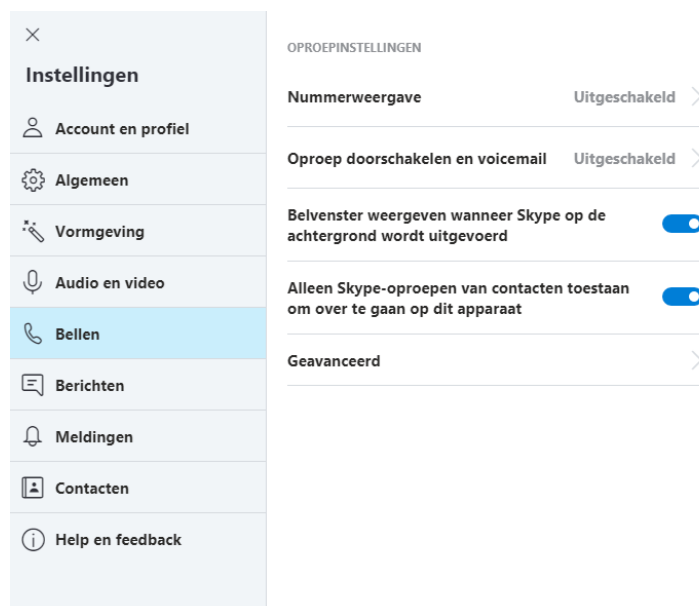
×

Instellingen

Account en profiel

Algemeen

Vormgeving

Audio en video

Bellen

Berichten

Meldingen

Contacten

Help en feedback

OPROEPINSTELLINGEN

Nummerweergave Uitgeschakeld

Oproep doorschakelen en voicemail Uitgeschakeld

Belvenster weergeven wanneer Skype op de achtergrond wordt uitgevoerd

Alleen Skype-oproepen van contacten toestaan om over te gaan op dit apparaat

Geavanceerd